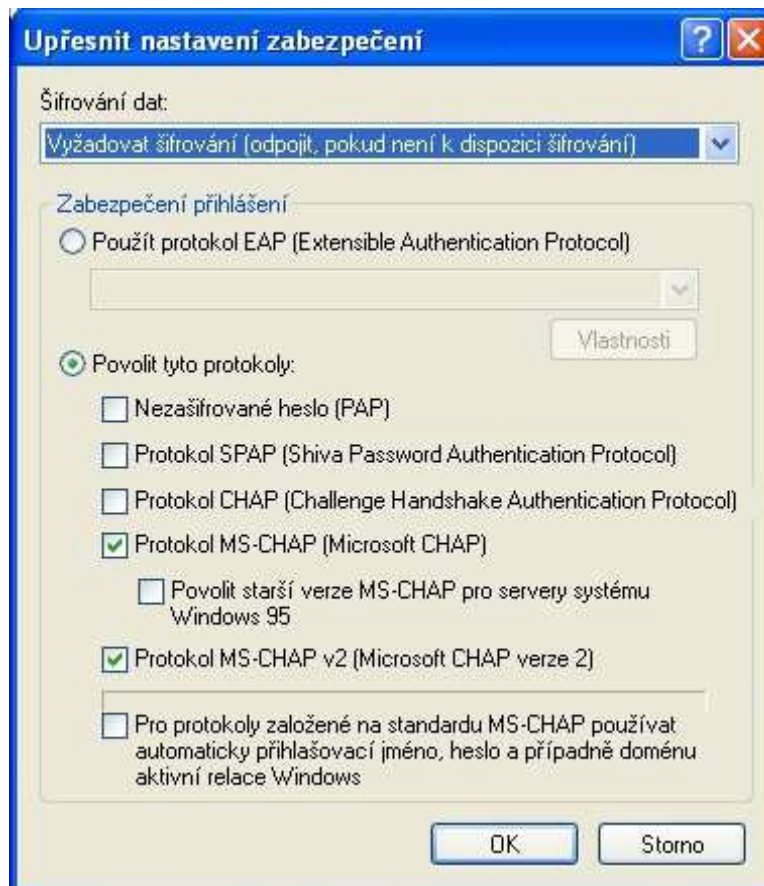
Upřesnit nastavení zabezpečení

Šifrování dat:

Vyžadovat šifrování (odpojit, pokud není k dispozici šifrování)

Zabezpečení přihlášení

Použít protokol EAP (Extensible Authentication Protocol)

Vlastnosti

Povolit tyto protokoly:

Nezašifrované heslo (PAP)

Protokol SPAP (Shiva Password Authentication Protocol)

Protokol CHAP (Challenge Handshake Authentication Protocol)

Protokol MS-CHAP (Microsoft CHAP)

Povolit starší verze MS-CHAP pro servery systému Windows 95

Protokol MS-CHAP v2 (Microsoft CHAP verze 2)

Pro protokoly založené na standardu MS-CHAP používat automaticky přihlašovací jméno, heslo a případně doménu aktivní relace Windows

OK

Storno